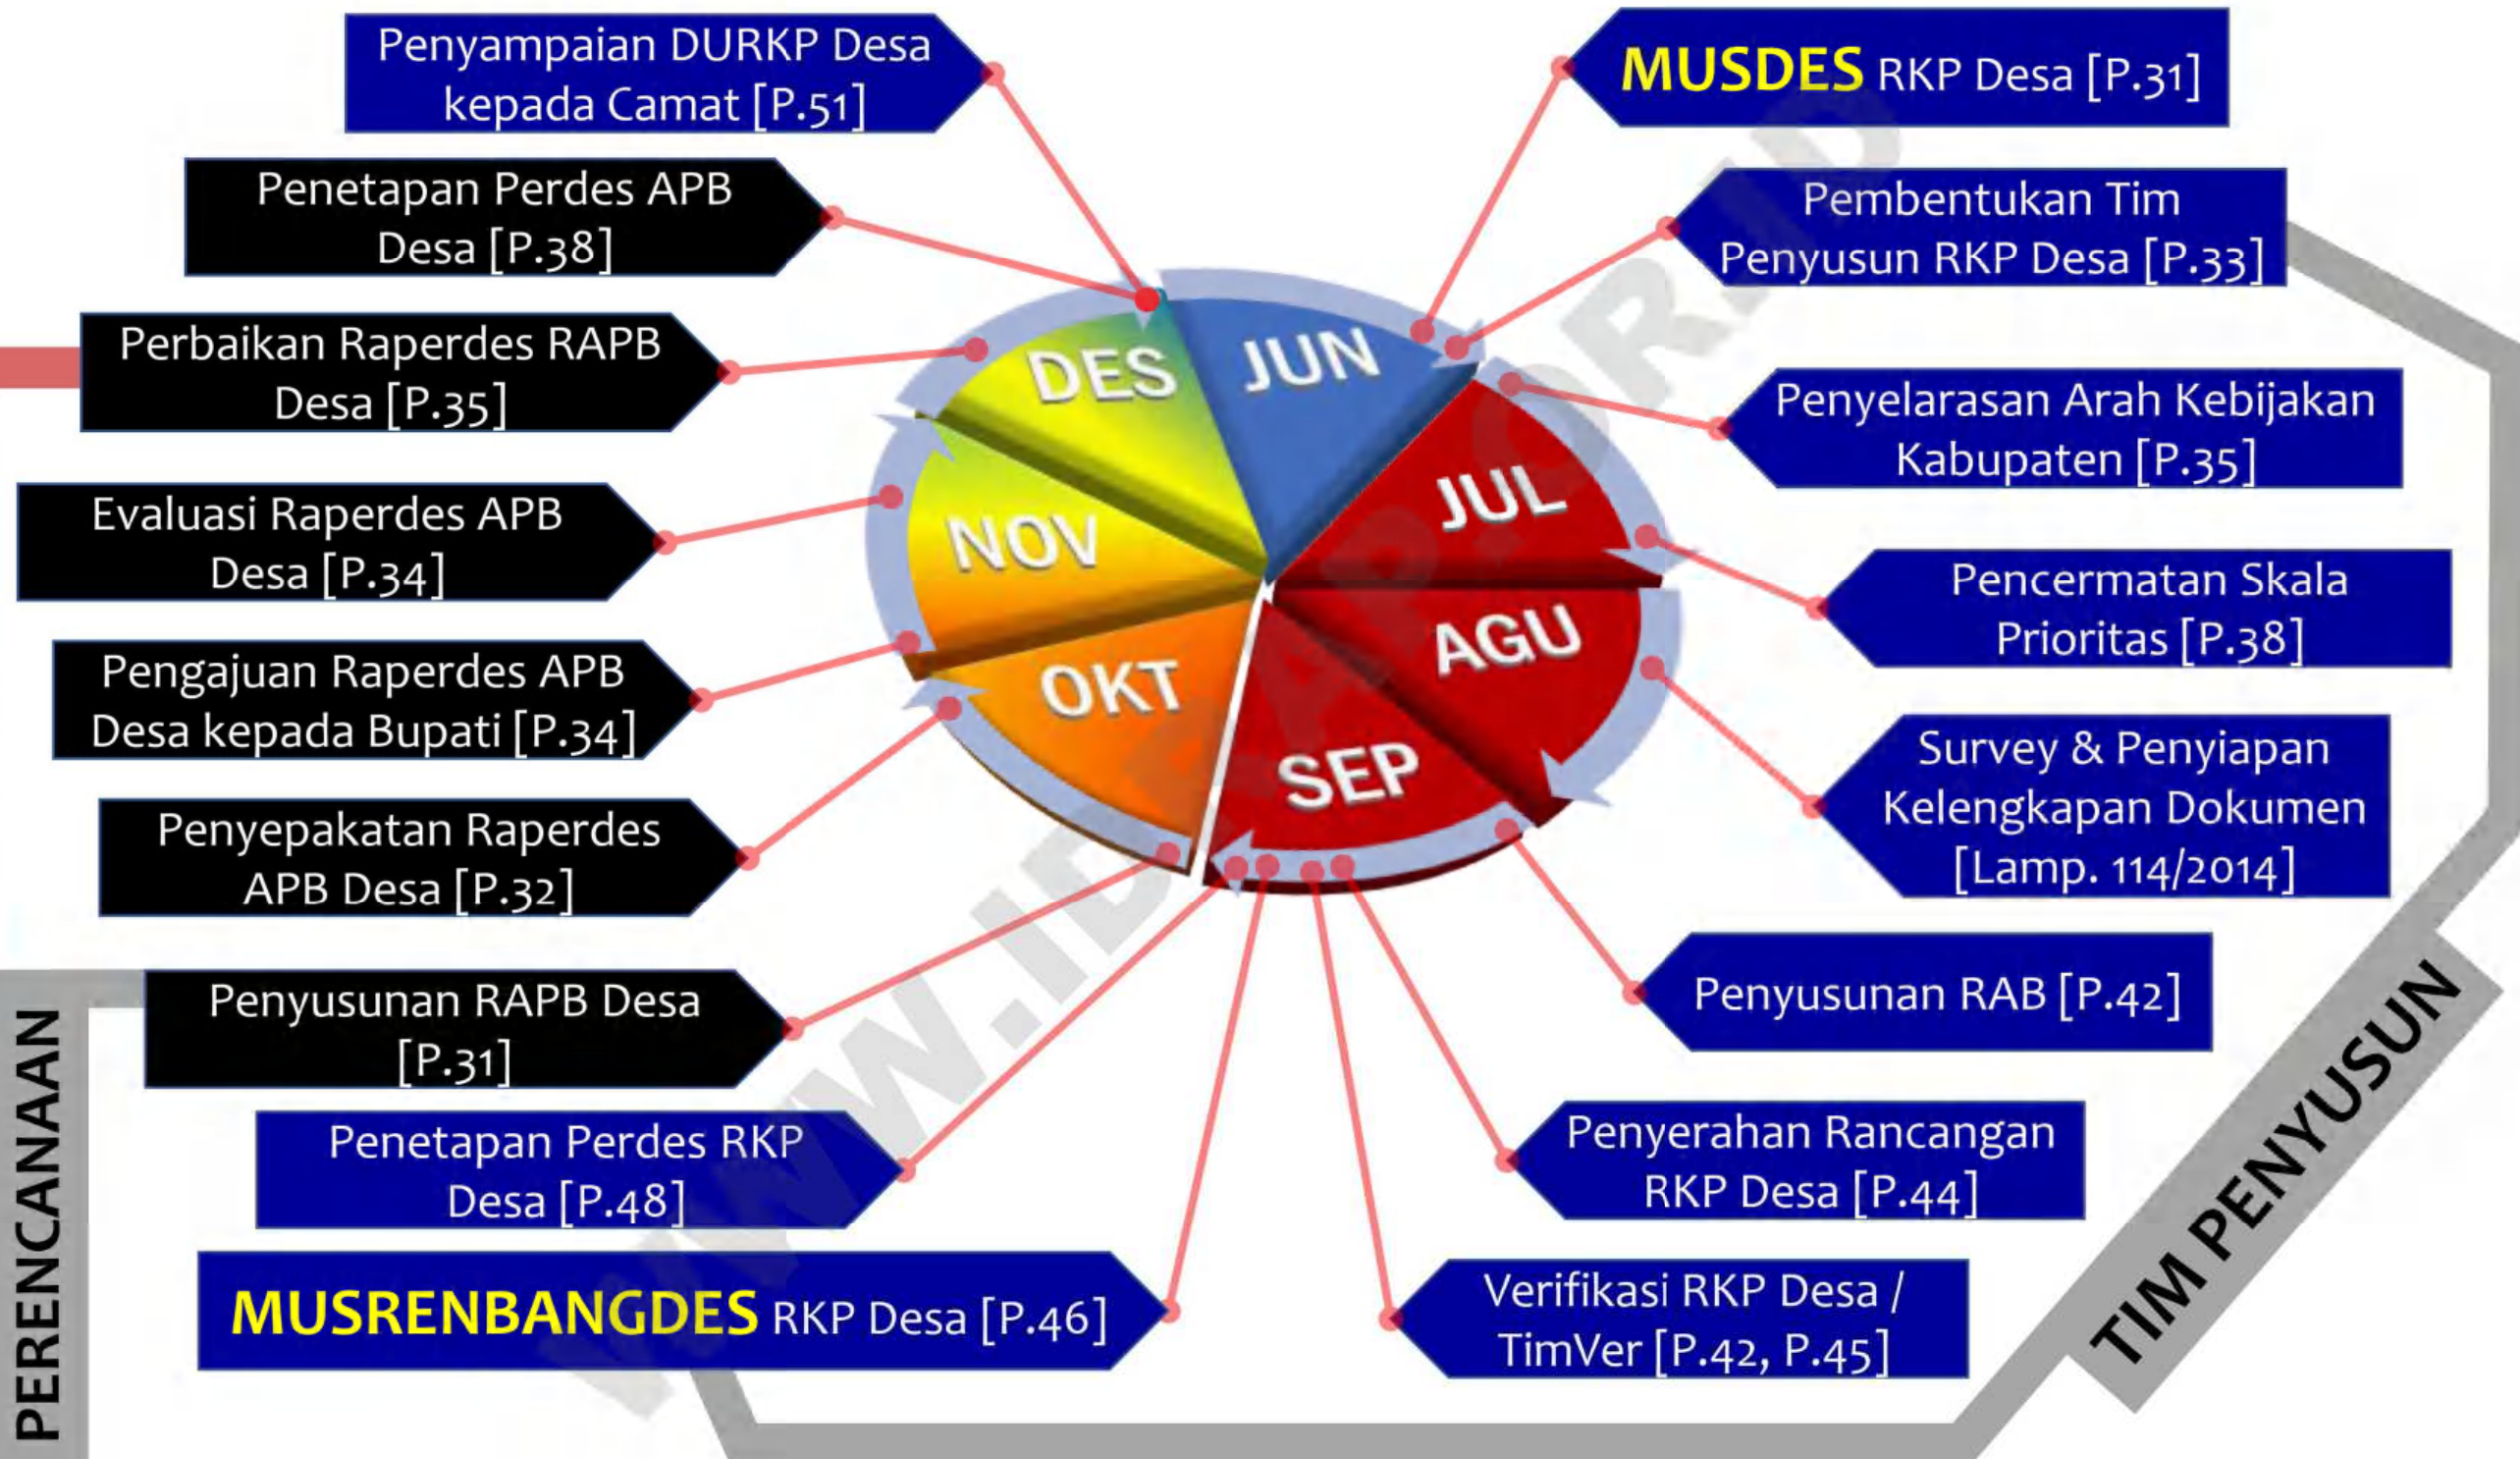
Penyampaian DURKP Desa kepada Camat [P.51]

MUSDES RKP Desa [P.31]

Penetapan Perdes APB Desa [P.38]

Pembentukan Tim Penyusun RKP Desa [P.33]

Perbaikan Raperdes RAPB Desa [P.35]

Penyelarasan Arah Kebijakan Kabupaten [P.35]

Evaluasi Raperdes APB Desa [P.34]

Pencermatan Skala Prioritas [P.38]

Pengajuan Raperdes APB Desa kepada Bupati [P.34]

Survey & Penyiapan Kelengkapan Dokumen [Lamp. 114/2014]

Penyepakatan Raperdes APB Desa [P.32]

DES
JUN
JUL
NOV
AGU
OKT
SEP

Penyusunan RAB [P.42]

Penyusunan RAPB Desa [P.31]

Penyerahan Rancangan RKP Desa [P.44]

Penetapan Perdes RKP Desa [P.48]

MUSRENBANGDES RKP Desa [P.46]

Verifikasi RKP Desa / TimVer [P.42, P.45]

PERENCANAAN

TIM PENYUSUN

WWW.IDEAPAD.ID